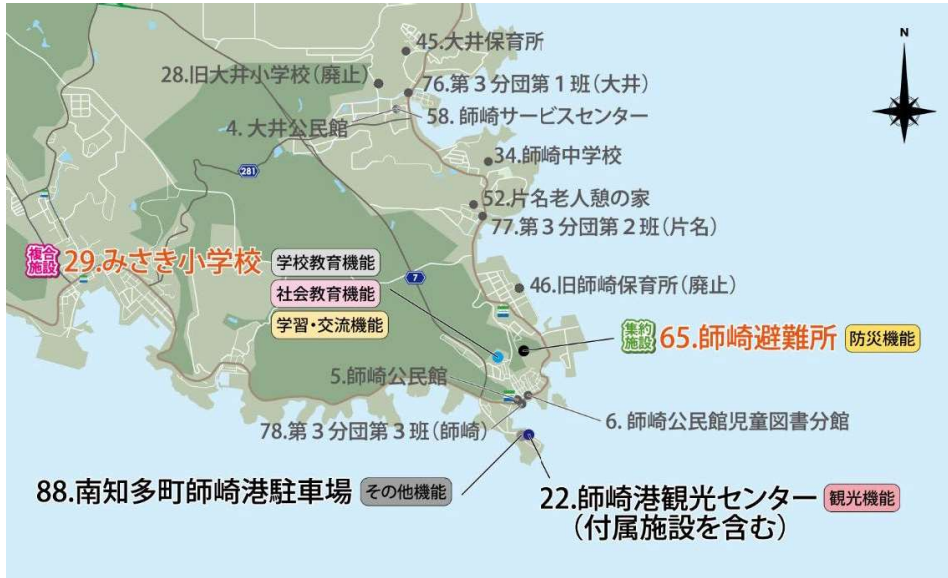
45.大井保育所
28.旧大井小学校（廃止）
76.第３分団第１班（大井）
4. 大井公民館
58. 師崎サービスセンター
34.師崎中学校
281
52.片名老人憩の家
77.第３分団第２班（片名）
複合施設
29.みさき小学校
学校教育機能
7
社会教育機能
46.旧師崎保育所（廃止）
学習・交流機能
集約施設
65.師崎避難所
防災機能
5.師崎公民館
6. 師崎公民館児童図書分館
78.第３分団第３班（師崎）
88.南知多町師崎港駐車場
その他機能
22.師崎港観光センター
観光機能
（付属施設を含む）
N